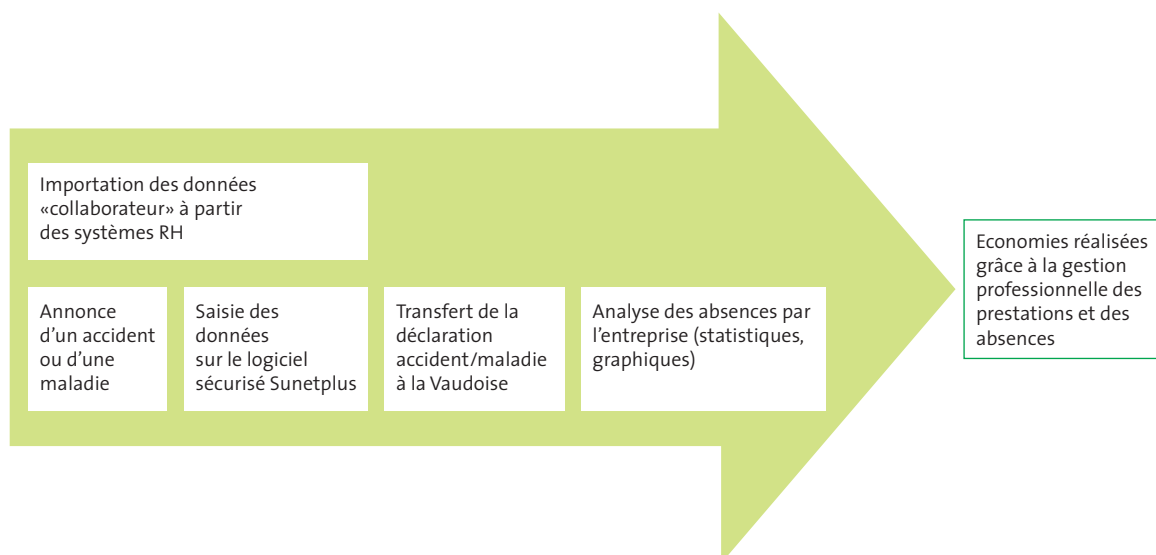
Importation des données «collaborateur» à partir des systèmes RH

Annonce d'un accident ou d'une maladie

Saisie des données sur le logiciel sécurisé Sunetplus

Transfert de la déclaration accident/maladie à la Vaudoise

Analyse des absences par l'entreprise (statistiques, graphiques)

Economies réalisées grâce à la gestion professionnelle des prestations et des absences